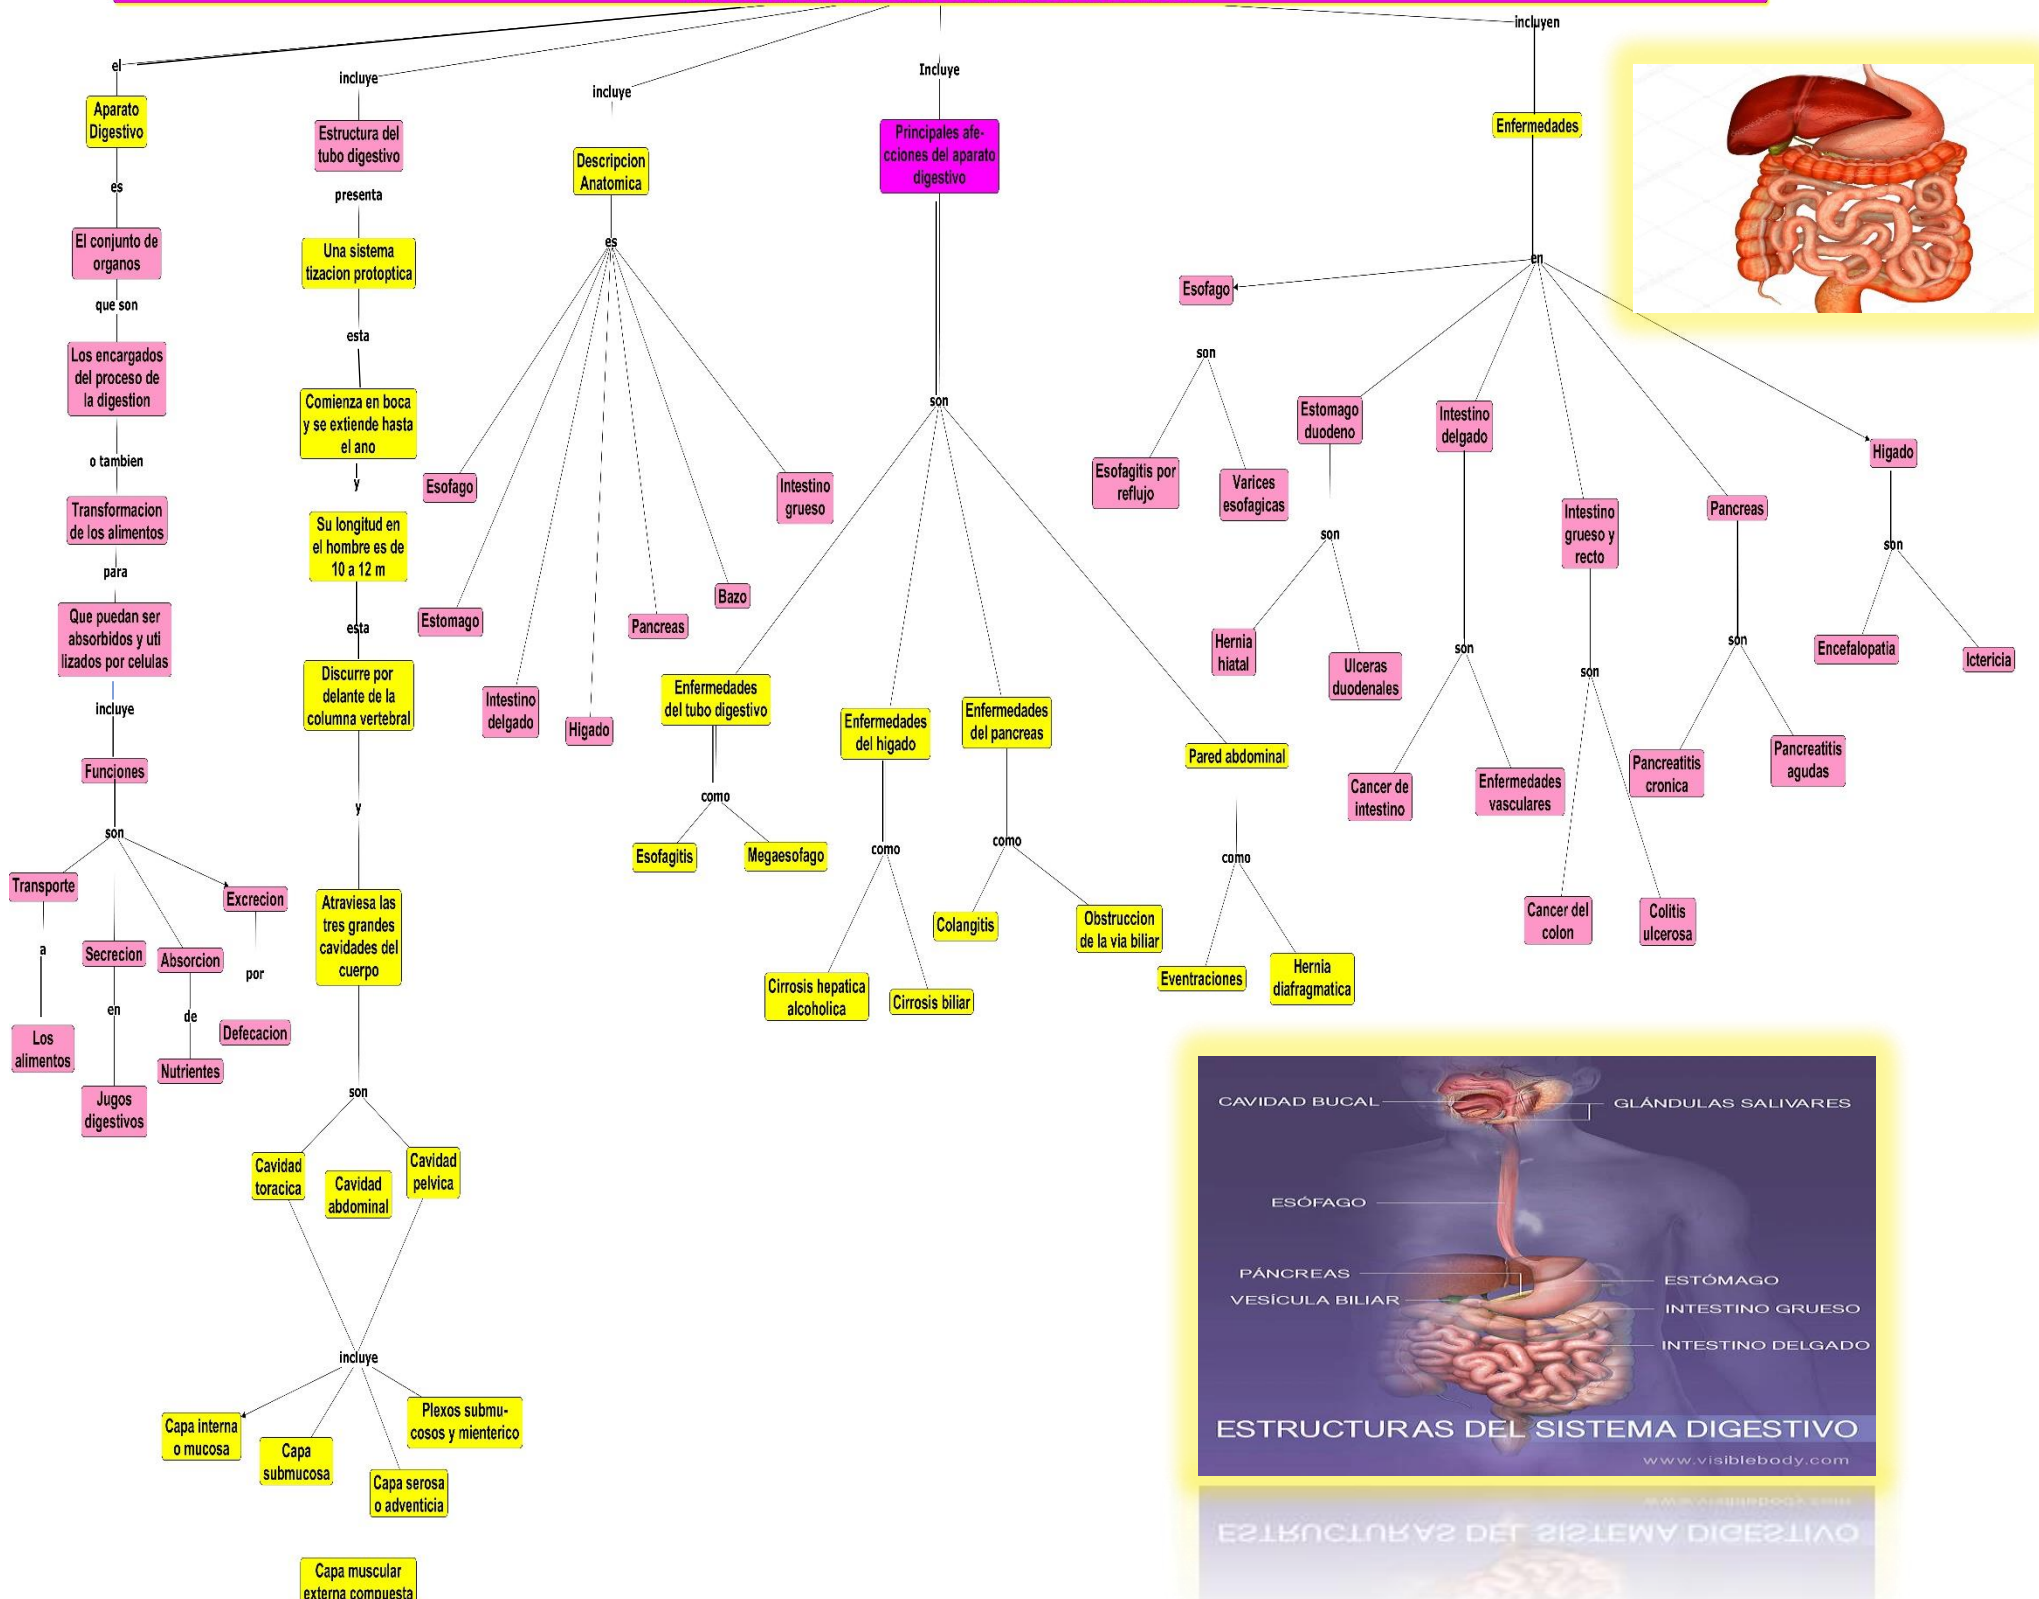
el
Aparato Digestivo
es
El conjunto de organos
que son
Los encargados del proceso de la digestion
o tambien
Transformacion de los alimentos
para
Que puedan ser absorbidos y utilizados por celulas
incluye
Funciones
son
Transporte
a
Los alimentos
Secrecion
en
Jugos digestivos
Absorcion
de
Nutrientes
Excrecion
por
Defecacion

incluye
Estructura del tubo digestivo
presenta
Una sistematizacion protoptica
esta
Comienza en boca y se extiende hasta el ano
y
Su longitud en el hombre es de 10 a 12 m
esta
Discurre por delante de la columna vertebral
y
Atraviesa las tres grandes cavidades del cuerpo
son
Cavidad toracica
Cavidad abdominal
Cavidad pelvica
incluye
Capa interna o mucosa
Capa submucosa
Capa serosa o adventicia
Plexos submucosos y mienterico
Capa muscular externa compuesta

incluye
Descripcion Anatomica
es
Esofago
Estomago
Intestino delgado
Higado
Pancreas
Bazo
Intestino grueso

Incluye
Principales afecciones del aparato digestivo
son
Enfermedades del tubo digestivo
como
Esofagitis
Megaesofago
Enfermedades del higado
como
Cirrosis hepatica alcoholica
Cirrosis biliar
Enfermedades del pancreas
como
Colangitis
Obstruccion de la via biliar
Pared abdominal
como
Eventraciones
Hernia diafragmatica

incluyen
Enfermedades
en
Esofago
son
Esofagitis por reflujo
Varices esofagicas
Estomago duodeno
son
Hernia hiatal
Ulceras duodenales
Intestino delgado
son
Cancer de intestino
Enfermedades vasculares
Intestino grueso y recto
son
Cancer del colon
Colitis ulcerosa
Pancreas
son
Pancreatitis cronica
Pancreatitis agudas
Higado
son
Encefalopatia
Ictericia

CAVIDAD BUCAL
GLÁNDULAS SALIVARES
ESÓFAGO
PÁNCREAS
VESÍCULA BILIAR
ESTÓMAGO
INTESTINO GRUESO
INTESTINO DELGADO
ESTRUCTURAS DEL SISTEMA DIGESTIVO
www.visiblebody.com